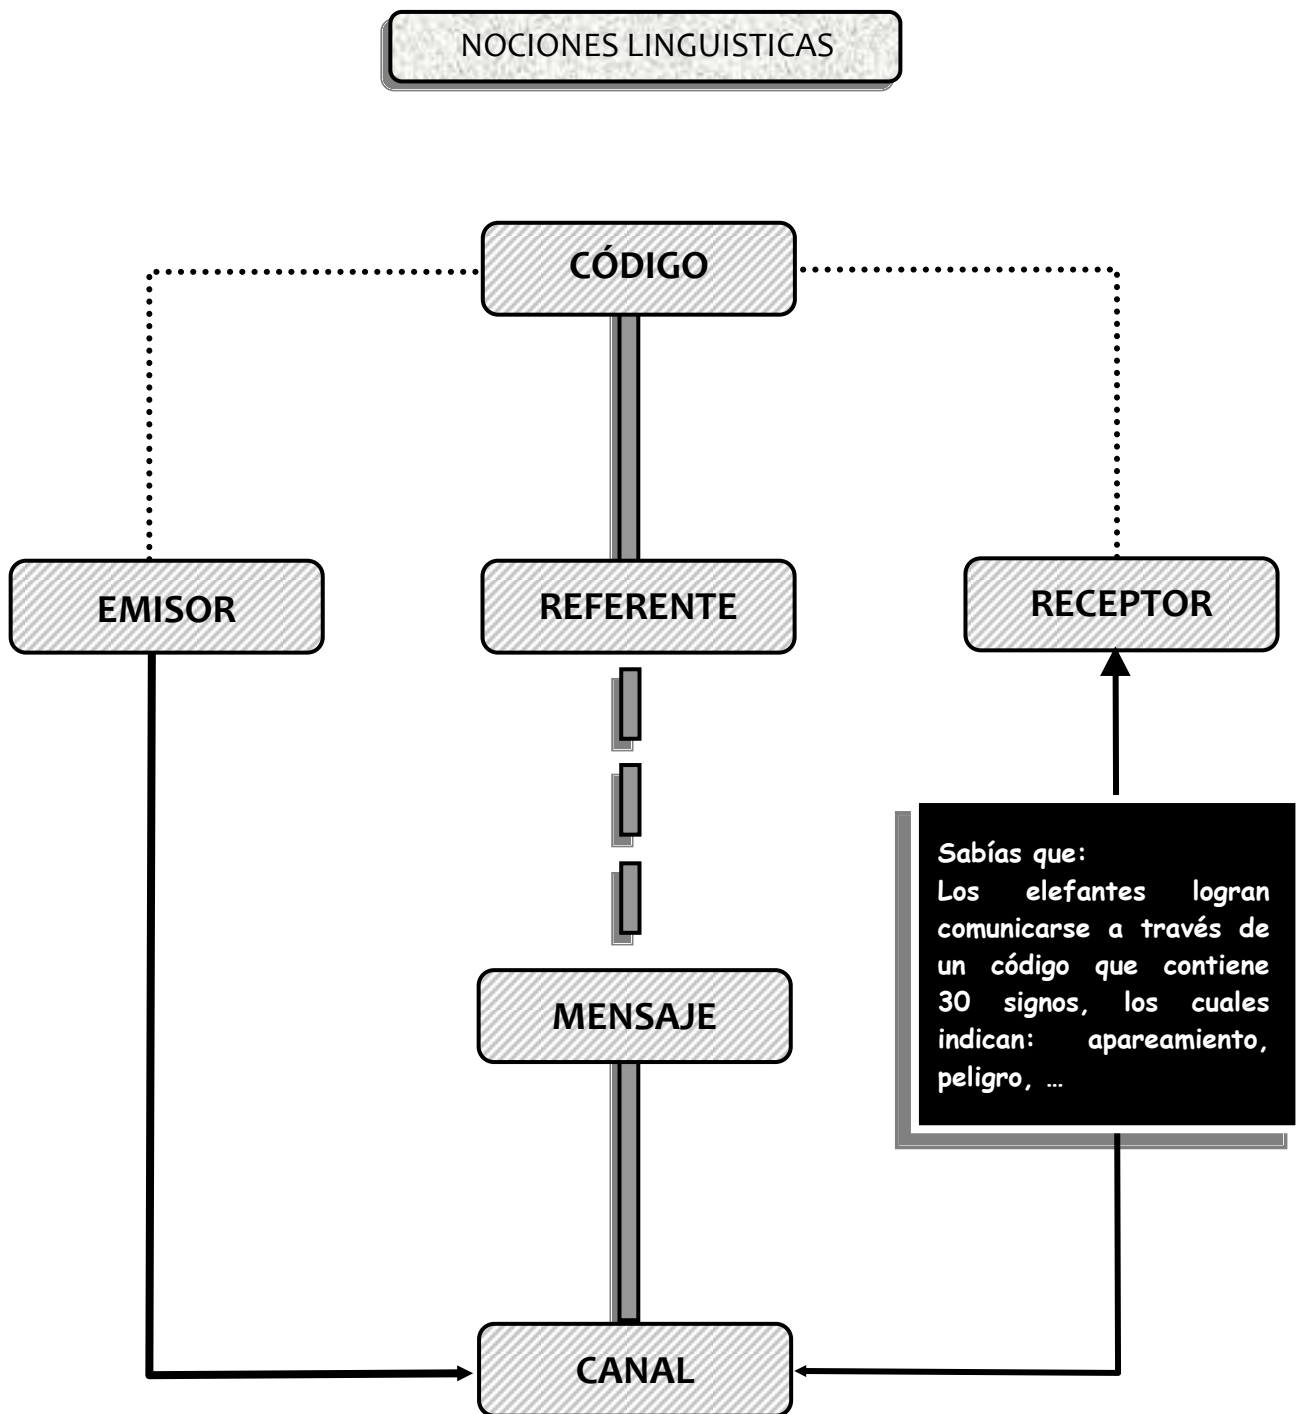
NOCIONES LINGUISTICAS

CÓDIGO

EMISOR

REFERENTE

RECEPTOR

Sabías que:
Los elefantes logran comunicarse a través de un código que contiene 30 signos, los cuales indican: apareamiento, peligro, …

MENSAJE

CANAL